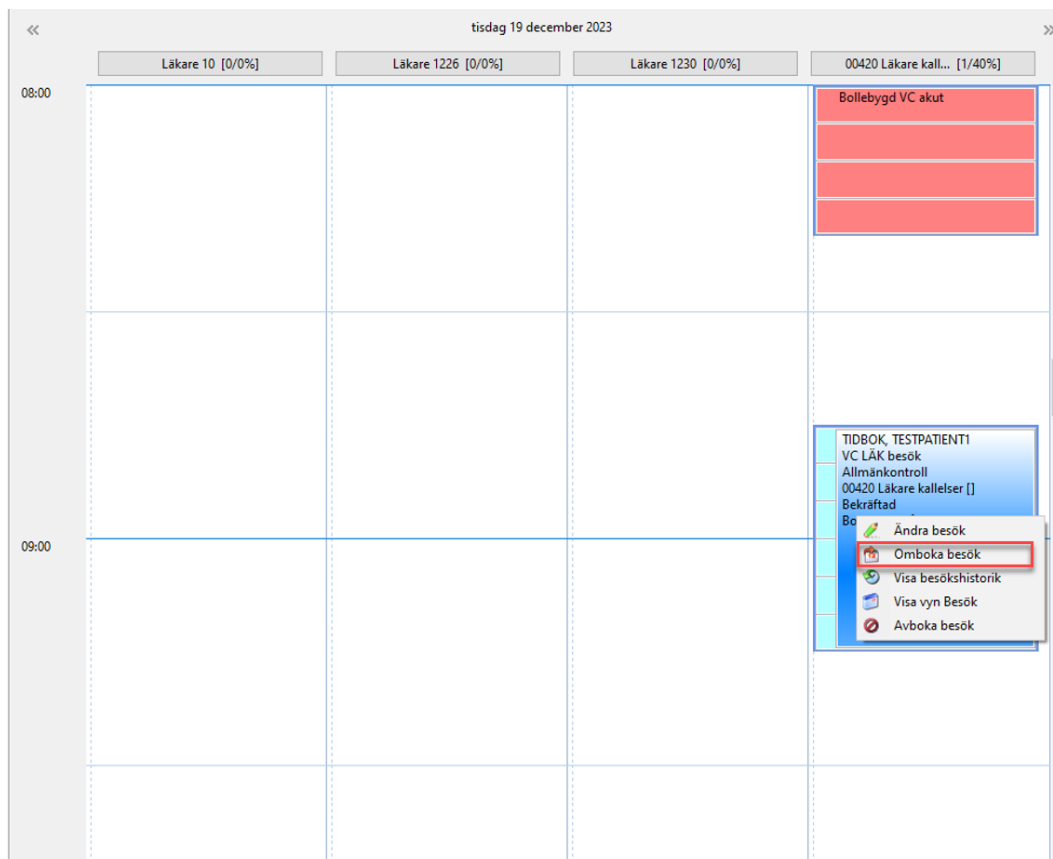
«

tisdag 19 december 2023

»

Läkare 10 [0/0%]

Läkare 1226 [0/0%]

Läkare 1230 [0/0%]

00420 Läkare kall... [1/40%]

08:00

Bollebygd VC akut

TIDBOK, TESTPATIENT1
VC LÄK besök
Allmänkontroll
00420 Läkare kallelser []
Bekräftad
Bo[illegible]

09:00

Ändra besök
Omboka besök
Visa besökshistorik
Visa vyn Besök
Avboka besök